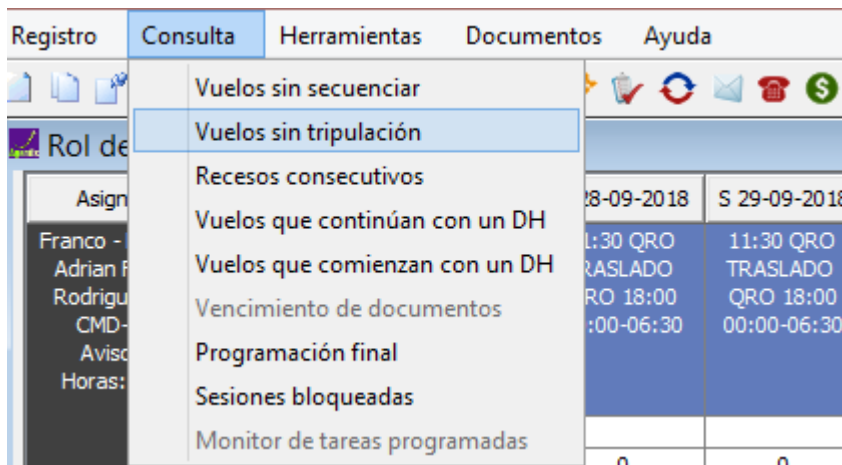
Registro Consulta Herramientas Documentos Ayuda

Vuelos sin secuenciar
Vuelos sin tripulación
Recesos consecutivos
Vuelos que continúan con un DH
Vuelos que comienzan con un DH
Vencimiento de documentos
Programación final
Sesiones bloqueadas
Monitor de tareas programadas

Rol de

Asign
Franco -
Adrian
Rodrigu
CMD-
Aviso
Horas:

28-09-2018
11:30 QRO
RASLADO
RO 18:00
:00-06:30

S 29-09-2018
11:30 QRO
TRASLADO
QRO 18:00
00:00-06:30

0
0